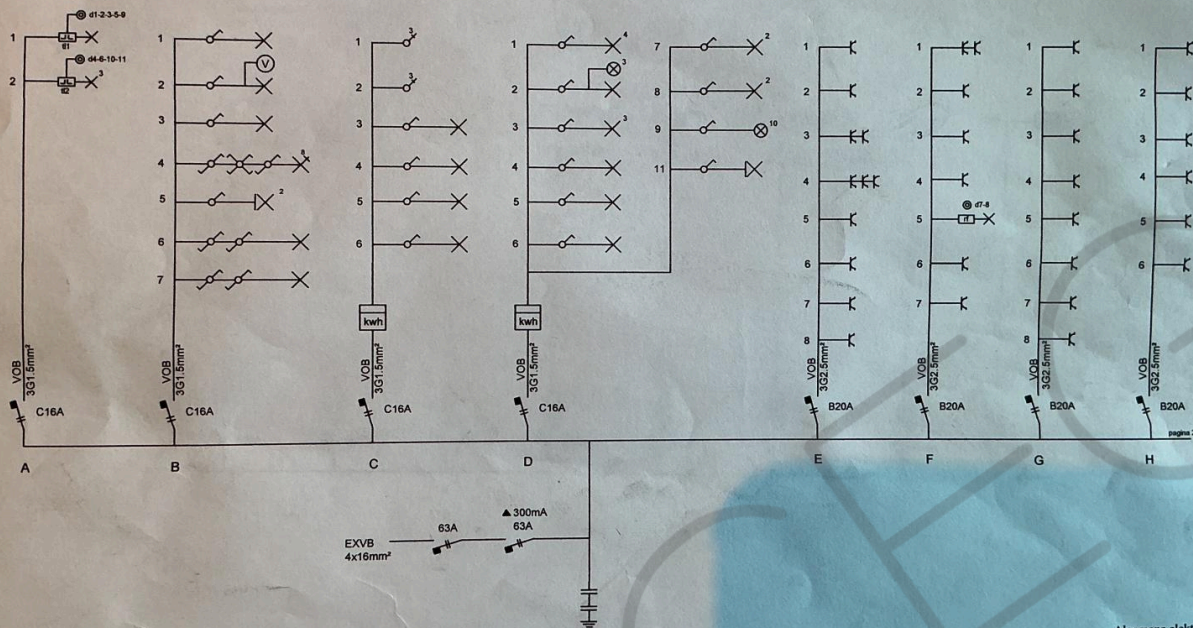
d1-2-3-5-9
1
t1
d4-6-10-11
2
3
t2
VOB
3G1.5mm²
C16A
A

1
2
V
3
4
8
5
2
6
7
VOB
3G1.5mm²
C16A
B

1
3
2
3
3
4
5
6
kwh
VOB
3G1.5mm²
C16A
C

1
4
2
3
3
3
4
5
6
kwh
VOB
3G1.5mm²
C16A
D

7
2
8
2
9
10
11

1
2
3
4
5
6
7
8
VOB
3G2.5mm²
B20A
E

1
2
3
4
5
d7-8
6
7
VOB
3G2.5mm²
B20A
F

1
2
3
4
5
6
7
8
VOB
3G2.5mm²
B20A
G

1
2
3
4
5
6
VOB
3G2.5mm²
B20A
H
pagina

EXVB
4x16mm²
63A
▲300mA
63A